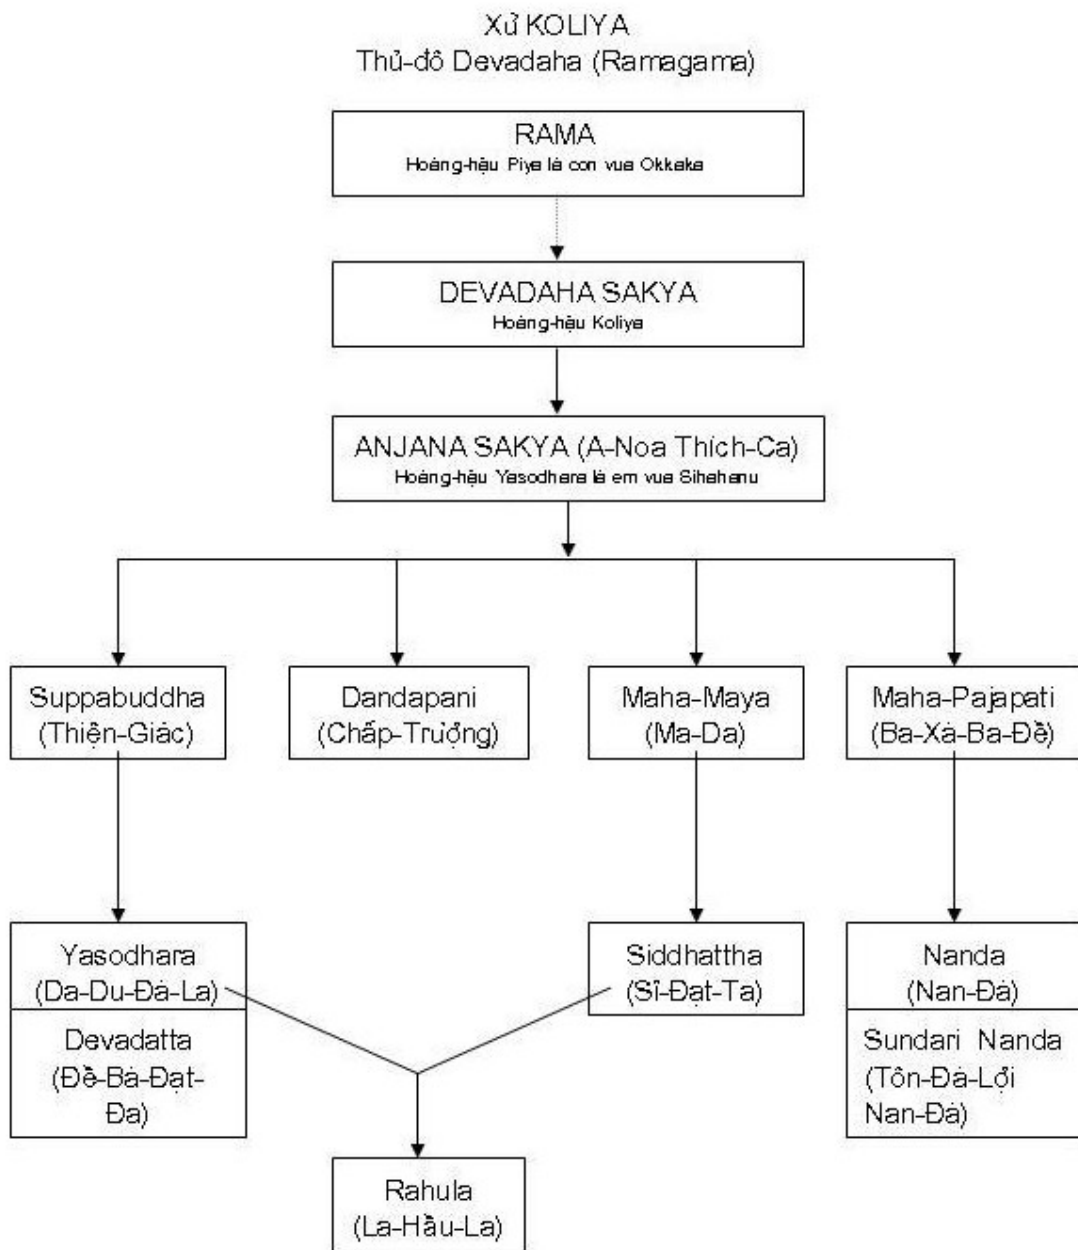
Xứ KOLIYA
Thủ-đô Devadaha (Ramagama)

RAMA
Hoàng-hậu Piya là con vua Okkaka

DEVADAHA SAKYA
Hoàng-hậu Koliya

ANJANA SAKYA (A-Noa Thích-Ca)
Hoàng-hậu Yasodhara là em vua Sihahanu

Suppabuddha (Thiện-Giác)

Dandapani (Chấp-Trượng)

Maha-Maya (Ma-Da)

Maha-Pajapati (Ba-Xà-Ba-Đề)

Yasodhara (Da-Du-Đà-La)

Devadatta (Đề-Bà-Đạt-Đa)

Siddhattha (Sĩ-Đạt-Ta)

Nanda (Nan-Đà)

Sundari Nanda (Tôn-Đà-Lợi Nan-Đà)

Rahula (La-Hầu-La)